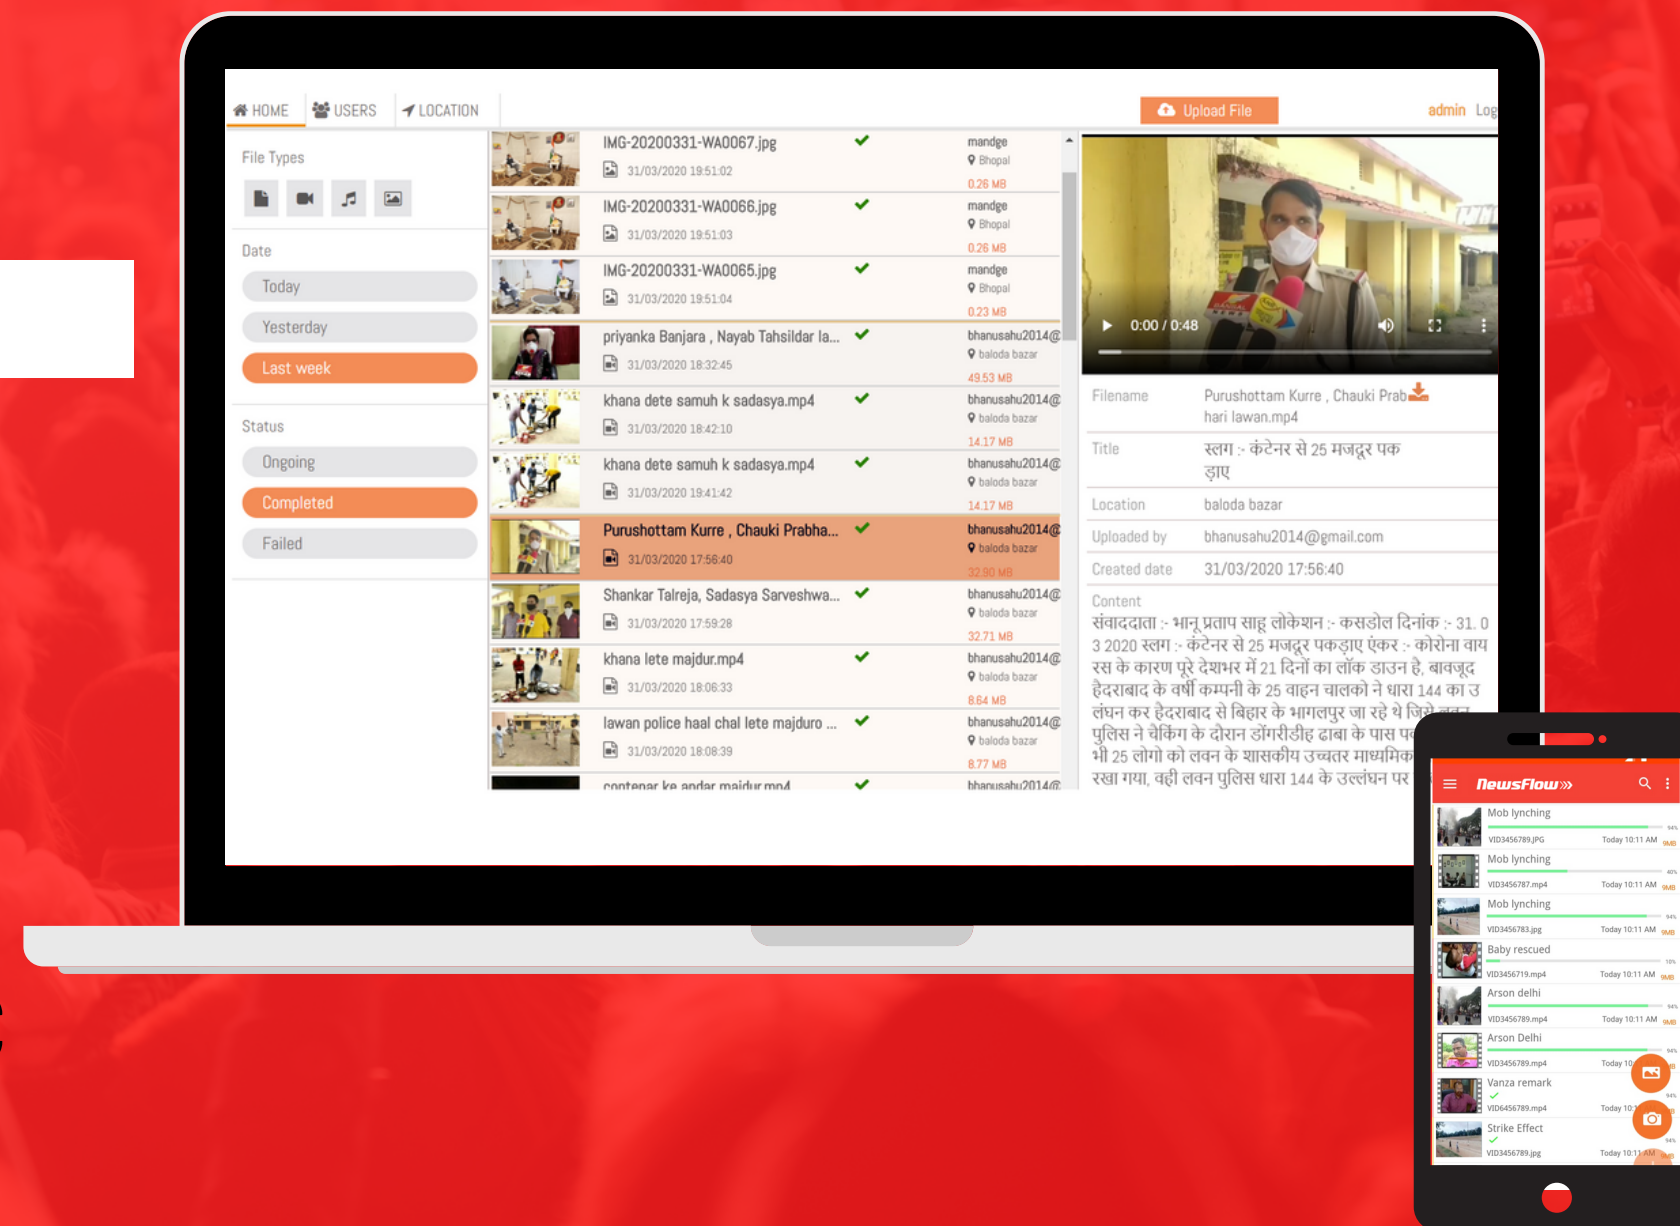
HOME USERS LOCATION

Upload File

admin Log

File Types

Date

Today

Yesterday

Last week

Status

Ongoing

Completed

Failed

IMG-20200331-WA0067.jpg
31/03/2020 19:51:02
mandge
Bhopal
0.26 MB

IMG-20200331-WA0066.jpg
31/03/2020 19:51:03
mandge
Bhopal
0.26 MB

IMG-20200331-WA0065.jpg
31/03/2020 19:51:04
mandge
Bhopal
0.23 MB

priyanka Banjara , Nayab Tahsildar la...
31/03/2020 18:32:45
bhanusahu2014@
baloda bazar
49.53 MB

khana dete samuh k sadasya.mp4
31/03/2020 18:42:10
bhanusahu2014@
baloda bazar
14.17 MB

khana dete samuh k sadasya.mp4
31/03/2020 19:41:42
bhanusahu2014@
baloda bazar
14.17 MB

Purushottam Kurre , Chauki Prabha...
31/03/2020 17:56:40
bhanusahu2014@
baloda bazar
32.90 MB

Shankar Talreja, Sadasya Sarveshwa...
31/03/2020 17:59:28
bhanusahu2014@
baloda bazar
32.71 MB

khana lete majdur.mp4
31/03/2020 18:06:33
bhanusahu2014@
baloda bazar
8.64 MB

lawan police haal chal lete majduro ...
31/03/2020 18:08:39
bhanusahu2014@
baloda bazar
8.77 MB

contenar ke andar majdur.mp4
bhanusahu2014@

0:00 / 0:48

| Filename | Purushottam Kurre , Chauki Prab hari lawan.mp4 |
|---|---|
| Title | स्लग :- कंटेनर से 25 मजदूर पक ड़ाए |
| Location | baloda bazar |
| Uploaded by | bhanusahu2014@gmail.com |
| Created date | 31/03/2020 17:56:40 |

Content
संवाददाता :- भानू प्रताप साहू लोकेशन :- कसडोल दिनांक :- 31. 0 3 2020 स्लग :- कंटेनर से 25 मजदूर पकड़ाए एंकर :- कोरोना वाय रस के कारण पूरे देशभर में 21 दिनों का लॉक डाउन है, बावजूद हैदराबाद के वर्षों कम्पनी के 25 वाहन चालको ने धारा 144 का उ लंघन कर हैदराबाद से बिहार के भागलपुर जा रहे थे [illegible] पुलिस ने चेकिंग के दौरान डोंगरीडीह ढाबा के पास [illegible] भी 25 लोगो को लवन के शासकीय उच्चतर माध्यमिक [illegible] रखा गया, वही लवन पुलिस धारा 144 के उल्लंघन पर

NewsFlow

Mob lynching
VID3456789.JPG Today 10:11 AM

Mob lynching
VID3456787.mp4 Today 10:11 AM

Mob lynching
VID3456783.jpg Today 10:11 AM

Baby rescued
VID3456719.mp4 Today 10:11 AM

Arson delhi
VID3456789.mp4 Today 10:11 AM

Arson Delhi
VID3456789.mp4 Today 10

Vanza remark
VID6456789.mp4 Today 10

Strike Effect
VID3456789.jpg Today 10:11 AM